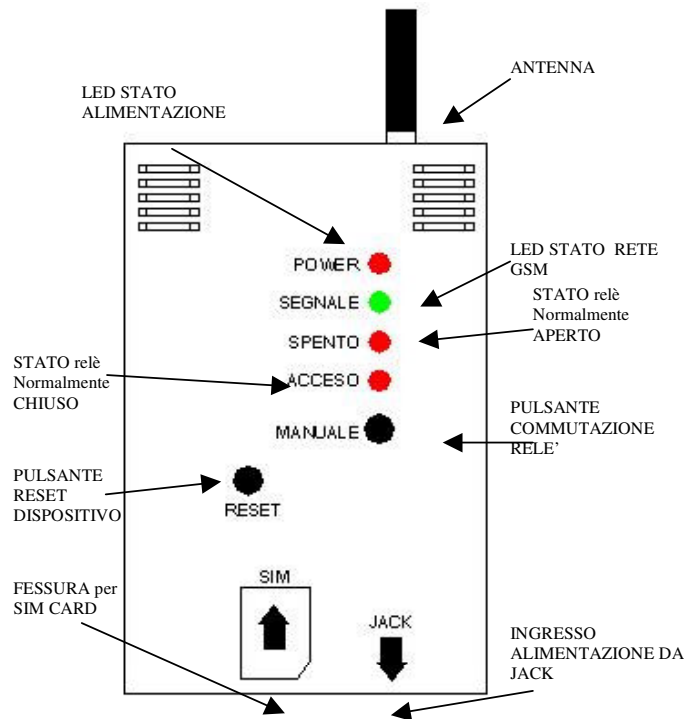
ANTENNA

LED STATO ALIMENTAZIONE

POWER

LED STATO RETE GSM

SEGNALE

STATO relè Normalmente APERTO

SPENTO

STATO relè Normalmente CHIUSO

ACCESO

PULSANTE COMMUTAZIONE RELE'

MANUALE

PULSANTE RESET DISPOSITIVO

RESET

SIM

FESSURA per SIM CARD

JACK

INGRESSO ALIMENTAZIONE DA JACK